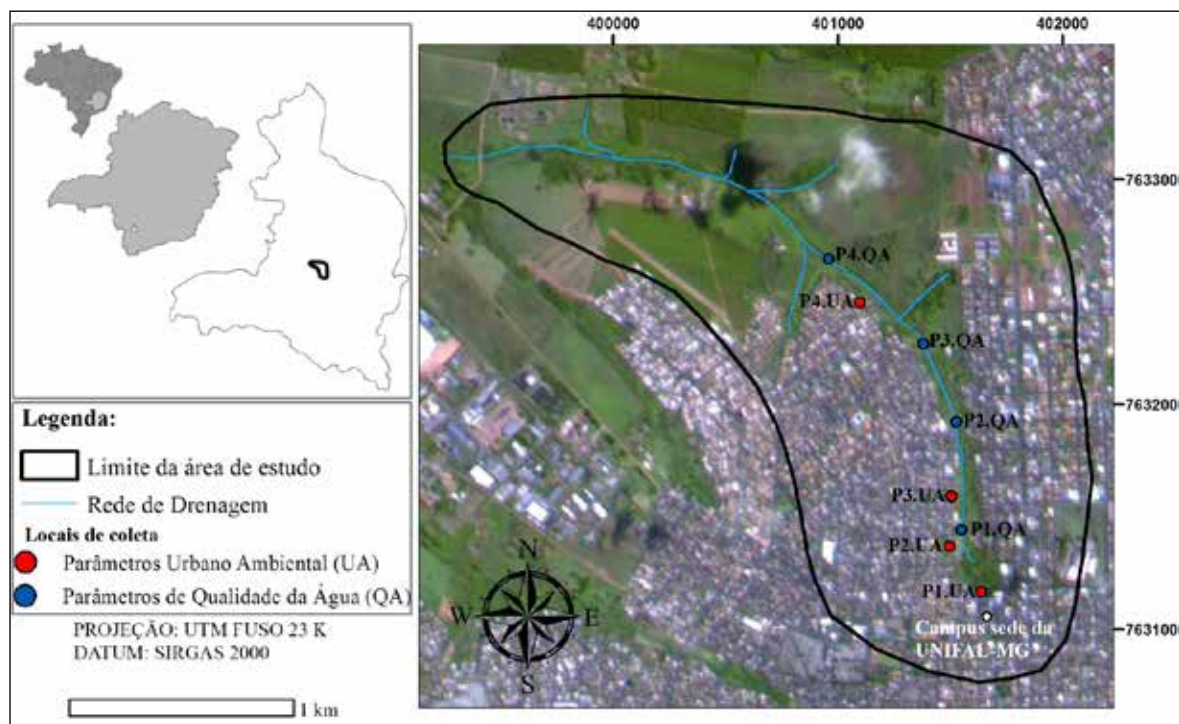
400000
401000
402000
7633000
7632000
7631000

P4.QA
P4.UA
P3.QA
P2.QA
P3.UA
P1.QA
P2.UA
P1.UA
Campus sede da UNIFAL-MG

N
W
E
S

Legenda:
Limite da área de estudo
Rede de Drenagem
Locais de coleta
Parâmetros Urbano Ambiental (UA)
Parâmetros de Qualidade da Água (QA)

PROJEÇÃO: UTM FUSO 23 K
DATUM: SIRGAS 2000

1 km